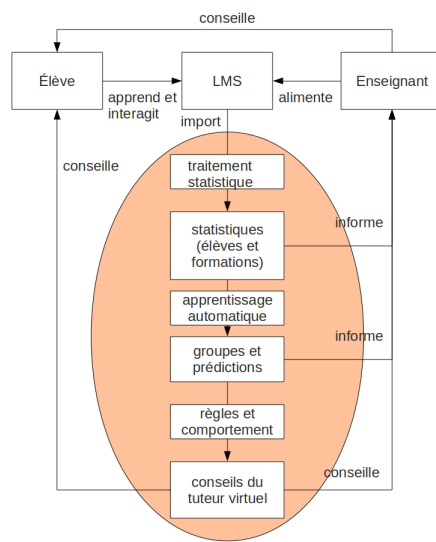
conseille

Élève

apprend et interagit

LMS

alimente

Enseignant

import

conseille

traitement statistique

statistiques (élèves et formations)

informe

apprentissage automatique

groupes et prédictions

informe

règles et comportement

conseils du tuteur virtuel

conseille